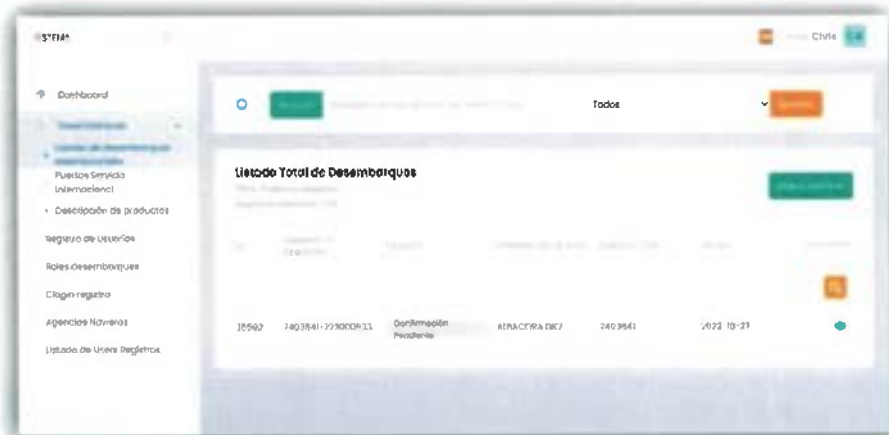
S'STMA

Civis

Dashboard

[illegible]

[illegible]

Puertos Servicio Internacional

Descripción de productos

Registro de usuarios

Roles desembarques

Clogin registro

Agencias Navieras

Listado de Users Registros

Todos

Listado Total de Desembarques

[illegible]

| | | | | | | |
|---|---|---|---|---|---|---|
| 35592 | 2403841-220000033 | Confirmación Pendiente | ALBACORA DIEZ | 2403841 | 2022-10-27 | |